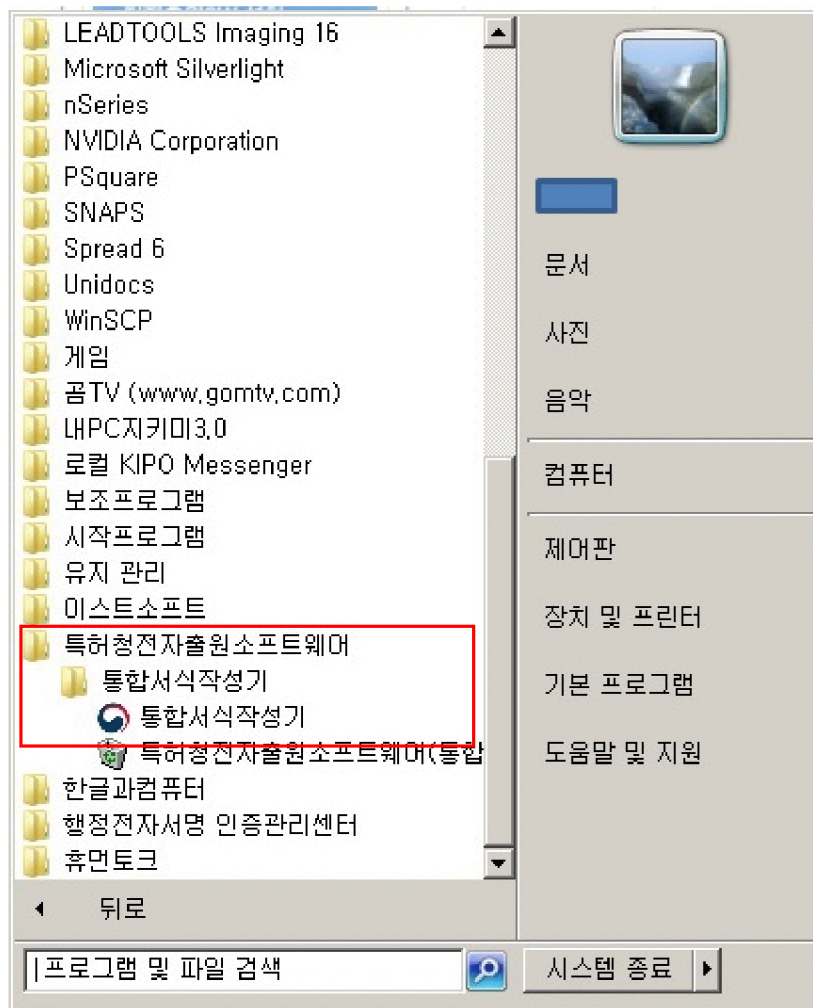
LEADTOOLS Imaging 16
Microsoft Silverlight
nSeries
NVIDIA Corporation
PSquare
SNAPS
Spread 6
Unidocs
WinSCP
게임
곰TV (www.gomtv.com)
내PC지키미3.0
로컬 KIPO Messenger
보조프로그램
시작프로그램
유지 관리
이스트소프트
특허청전자출원소프트웨어
통합서식작성기
통합서식작성기
특허청전자출원소프트웨어(통합
한글과컴퓨터
행정전자서명 인증관리센터
휴먼토크
뒤로
프로그램 및 파일 검색

문서
사진
음악
컴퓨터
제어판
장치 및 프린터
기본 프로그램
도움말 및 지원
시스템 종료